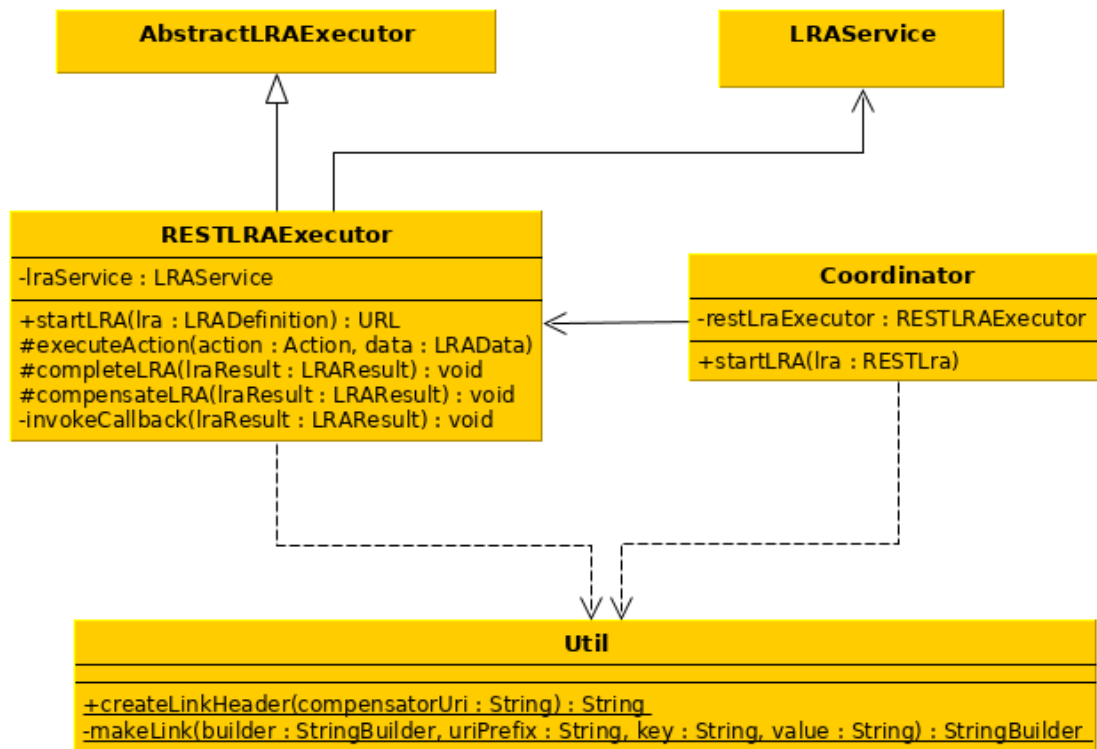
AbstractLRAExecutor

LRAService

RESTLRAExecutor

-lraService : LRAService

+startLRA(lra : LRADefinition) : URL
#executeAction(action : Action, data : LRAData)
#completeLRA(lraResult : LRAResult) : void
#compensateLRA(lraResult : LRAResult) : void
-invokeCallback(lraResult : LRAResult) : void

Coordinator

-restLraExecutor : RESTLRAExecutor

+startLRA(lra : RESTLra)

Util

+createLinkHeader(compensatorUri : String) : String
-makeLink(builder : StringBuilder, uriPrefix : String, key : String, value : String) : StringBuilder